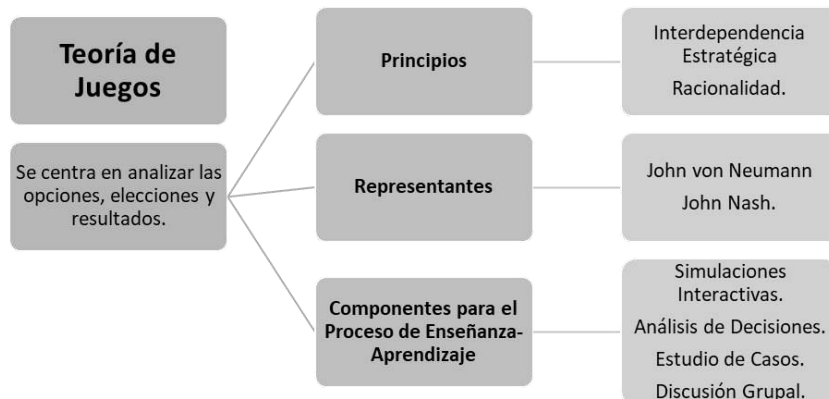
Teoría de Juegos

Se centra en analizar las opciones, elecciones y resultados.

Principios

Interdependencia Estratégica

Racionalidad.

Representantes

John von Neumann

John Nash.

Componentes para el Proceso de Enseñanza-Aprendizaje

Simulaciones Interactivas.

Análisis de Decisiones.

Estudio de Casos.

Discusión Grupal.